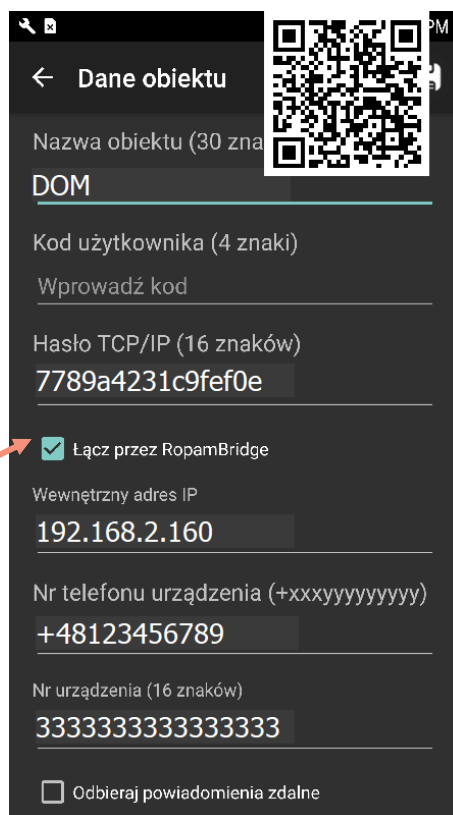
PM

Dane obiektu

Nazwa obiektu (30 zna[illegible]

DOM

Kod użytkownika (4 znaki)

Wprowadź kod

Hasło TCP/IP (16 znaków)

7789a4231c9fef0e

Łącz przez RopamBridge

Wewnętrzny adres IP

192.168.2.160

Nr telefonu urządzenia (+xxxyyyyyyyyy)

+48123456789

Nr urządzenia (16 znaków)

3333333333333333

Odbieraj powiadomienia zdalne